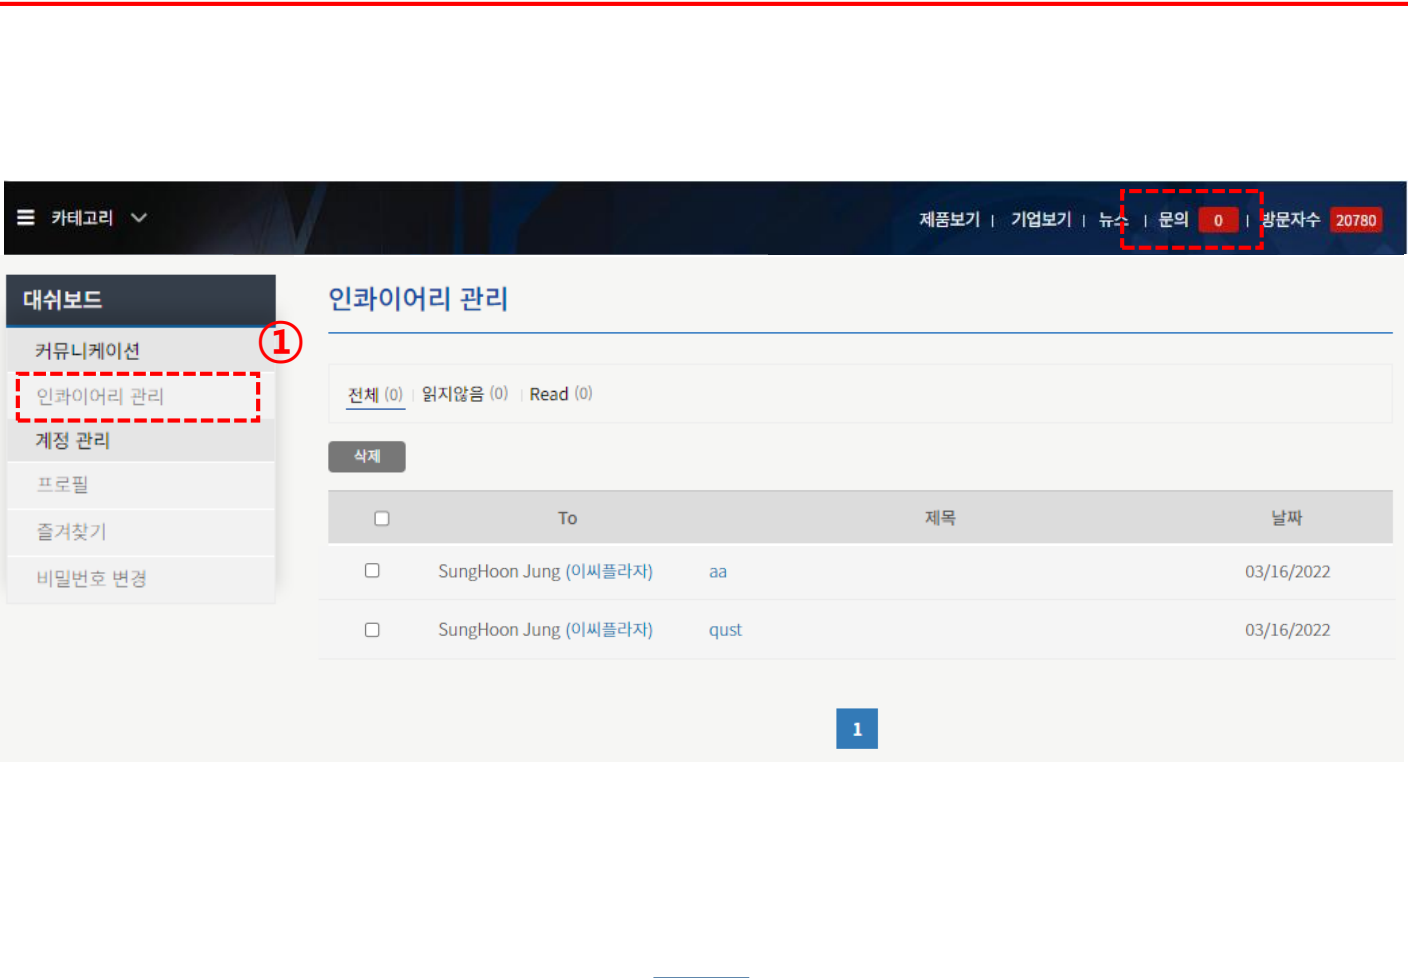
카테고리

제품보기 | 기업보기 | 뉴스 | 문의 0 | 방문자수 20780

대쉬보드

①

커뮤니케이션

인콰이어리 관리

계정 관리

프로필

즐겨찾기

비밀번호 변경

인콰이어리 관리

전체 (0) | 읽지않음 (0) | Read (0)

삭제

| | To | 제목 | 날짜 |
|---|---|---|---|
| ☐ | SungHoon Jung (이씨플라자) | aa | 03/16/2022 |
| ☐ | SungHoon Jung (이씨플라자) | qust | 03/16/2022 |

1